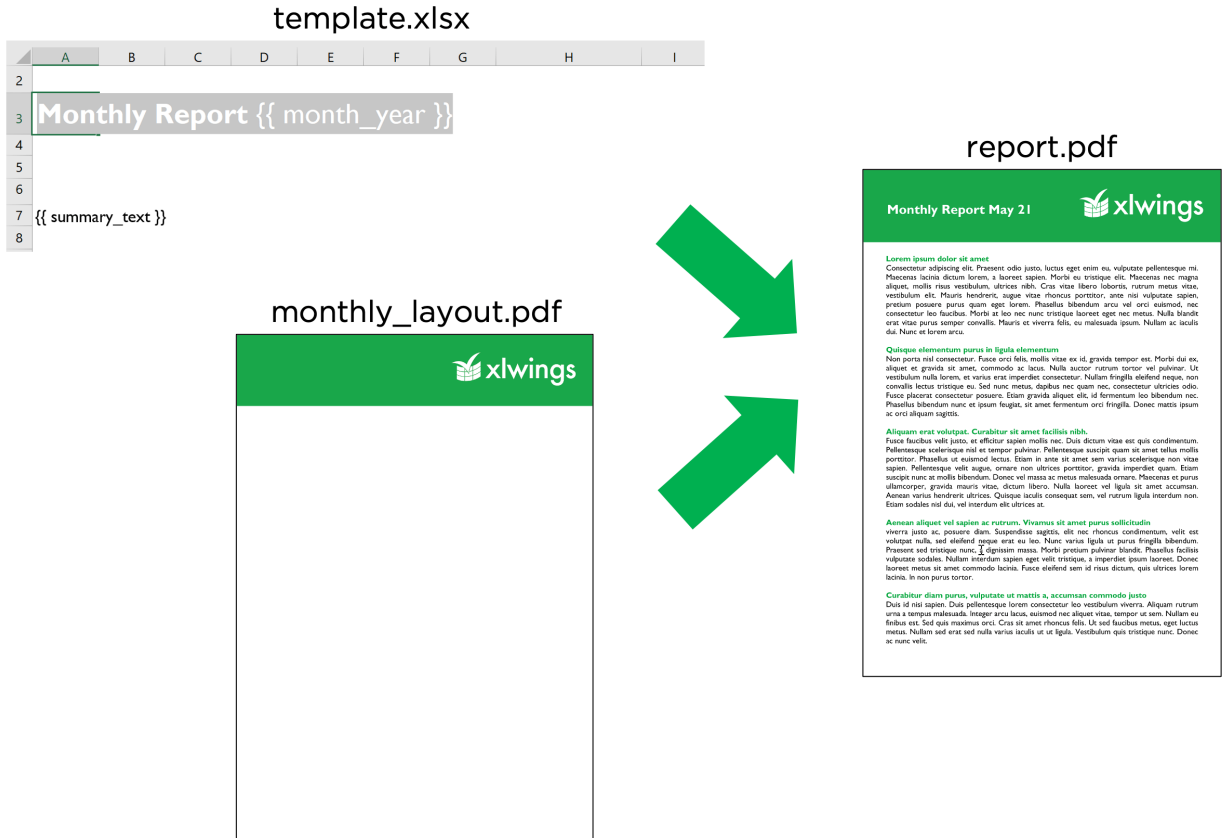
template.xlsx

| | A | B | C | D | E | F | G | H | I |
|---|---|---|---|---|---|---|---|---|---|
| 2 | | | | | | | | | |
| 3 | Monthly Report {{ month_year }} | | | | | | | | |
| 4 | | | | | | | | | |
| 5 | | | | | | | | | |
| 6 | | | | | | | | | |
| 7 | {{ summary_text }} | | | | | | | | |
| 8 | | | | | | | | | |

monthly_layout.pdf

xlwings

report.pdf

Monthly Report May 21

xlwings

Lorem ipsum dolor sit amet
Consectetur adipiscing elit. Praesent odio justo, luctus eget enim eu, vulputate pellentesque mi. Maecenas lacinia dictum lorem, a laoreet sapien. Morbi eu tristique elit. Maecenas nec magna aliquet, mollis risus vestibulum, ultrices nibh. Cras vitae libero lobortis, rutrum metus vitae, vestibulum elit. Mauris hendrerit, augue vitae rhoncus porttitor, ante nisi vulputate sapien, pretium posuere purus quam eget lorem. Phasellus bibendum arcu vel orci euismod, nec consectetur leo faucibus. Morbi at leo nec nunc tristique laoreet eget nec metus. Nulla blandit erat vitae purus semper convallis. Mauris et viverra felis, eu malesuada ipsum. Nullam ac iaculis dui. Nunc et lorem arcu.

Quisque elementum purus in ligula elementum
Non porta nisl consectetur. Fusce orci felis, mollis vitae ex id, gravida tempor est. Morbi dui ex, aliquet et gravida sit amet, commodo ac lacus. Nulla auctor rutrum tortor vel pulvinar. Ut vestibulum nulla lorem, et varius erat imperdiet consectetur. Nullam fringilla eleifend neque, non convallis lectus tristique eu. Sed nunc metus, dapibus nec quam nec, consectetur ultricies odio. Fusce placerat consectetur posuere. Etiam gravida aliquet elit, id fermentum leo bibendum nec. Phasellus bibendum nunc et ipsum feugiat, sit amet fermentum orci fringilla. Donec mattis ipsum ac orci aliquam sagittis.

Aliquam erat volutpat. Curabitur sit amet facilisis nibh.
Fusce faucibus velit justo, et efficitur sapien mollis nec. Duis dictum vitae est quis condimentum. Pellentesque scelerisque nisl et tempor pulvinar. Pellentesque suscipit quam sit amet tellus mollis porttitor. Phasellus ut euismod lectus. Etiam in ante sit amet sem varius scelerisque non vitae sapien. Pellentesque velit augue, ornare non ultrices porttitor, gravida imperdiet quam. Etiam suscipit nunc at mollis bibendum. Donec vel massa ac metus malesuada ornare. Maecenas et purus ullamcorper, gravida mauris vitae, dictum libero. Nulla laoreet vel ligula sit amet accumsan. Aenean varius hendrerit ultrices. Quisque iaculis consequat sem, vel rutrum ligula interdum non. Etiam sodales nisl dui, vel interdum elit ultrices at.

Aenean aliquet vel sapien ac rutrum. Vivamus sit amet purus sollicitudin
viverra justo ac, posuere diam. Suspendisse sagittis, elit nec rhoncus condimentum, velit est volutpat nulla, sed eleifend neque erat eu leo. Nunc varius ligula ut purus fringilla bibendum. Praesent sed tristique nunc, $\frac{1}{2}$ dignissim massa. Morbi pretium pulvinar blandit. Phasellus facilisis vulputate sodales. Nullam interdum sapien eget velit tristique, a imperdiet ipsum laoreet. Donec laoreet metus sit amet commodo lacinia. Fusce eleifend sem id risus dictum, quis ultrices lorem lacinia. In non purus tortor.

Curabitur diam purus, vulputate ut mattis a, accumsan commodo justo
Duis id nisi sapien. Duis pellentesque lorem consectetur leo vestibulum viverra. Aliquam rutrum urna a tempus malesuada. Integer arcu lacus, euismod nec aliquet vitae, tempor ut sem. Nullam eu finibus est. Sed quis maximus orci. Cras sit amet rhoncus felis. Ut sed faucibus metus, eget luctus metus. Nullam sed erat sed nulla varius iaculis ut ut ligula. Vestibulum quis tristique nunc. Donec ac nunc velit.